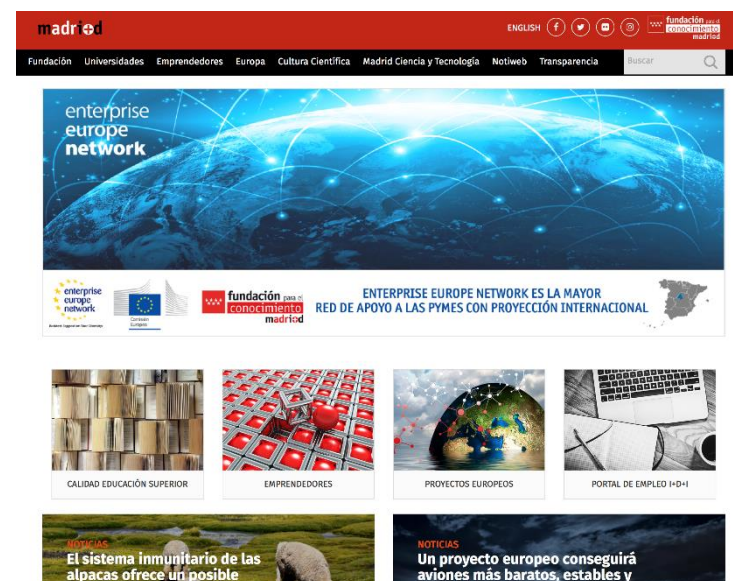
madri+d

ENGLISH

fundación para el conocimiento madrid

Fundación Universidades Emprendedores Europa Cultura Científica Madrid Ciencia y Tecnología Notiweb Transparencia Buscar

enterprise europe network

enterprise europe network

Comisión Europea

fundación para el conocimiento madri+d

ENTERPRISE EUROPE NETWORK ES LA MAYOR RED DE APOYO A LAS PYMES CON PROYECCIÓN INTERNACIONAL

CALIDAD EDUCACIÓN SUPERIOR

EMPRENDEDORES

PROYECTOS EUROPEOS

PORTAL DE EMPLEO I+D+I

NOTICIAS
El sistema inmunitario de las alpacas ofrece un posible

NOTICIAS
Un proyecto europeo conseguirá aviones más baratos, estables y